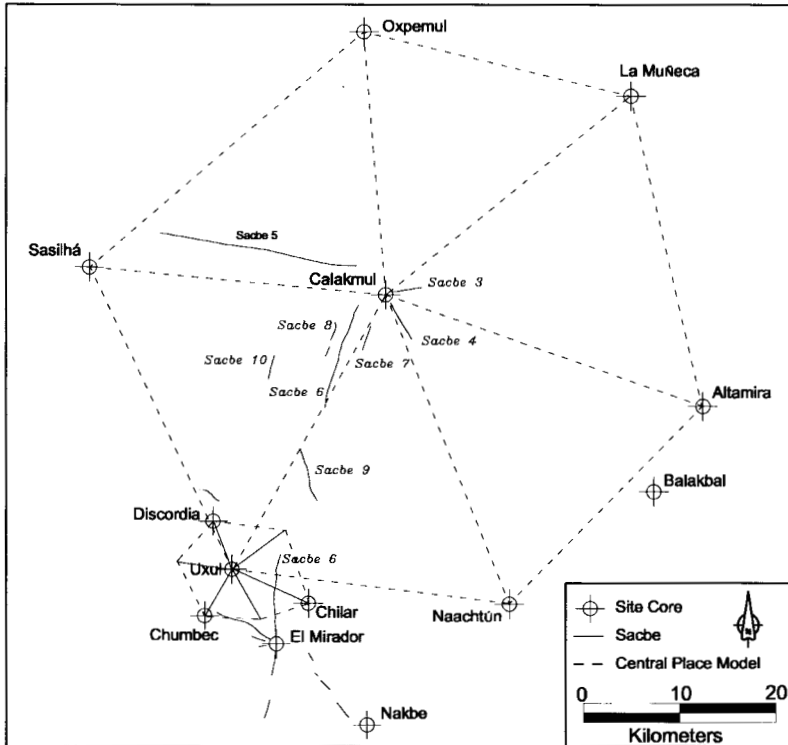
Oxpemul
La Muñeca
Sacbe 5
Sasilhá
Calakmul
Sacbe 3
Sacbe 8
Sacbe 4
Sacbe 10
Sacbe 7
Sacbe 6
Altamira
Sacbe 9
Balakbal
Discordia
Sacbe 6
Uxul
Chilar
Naachtún
Chumbec
El Mirador
Nakbe

Site Core
Sacbe
Central Place Model
0
10
20
Kilometers